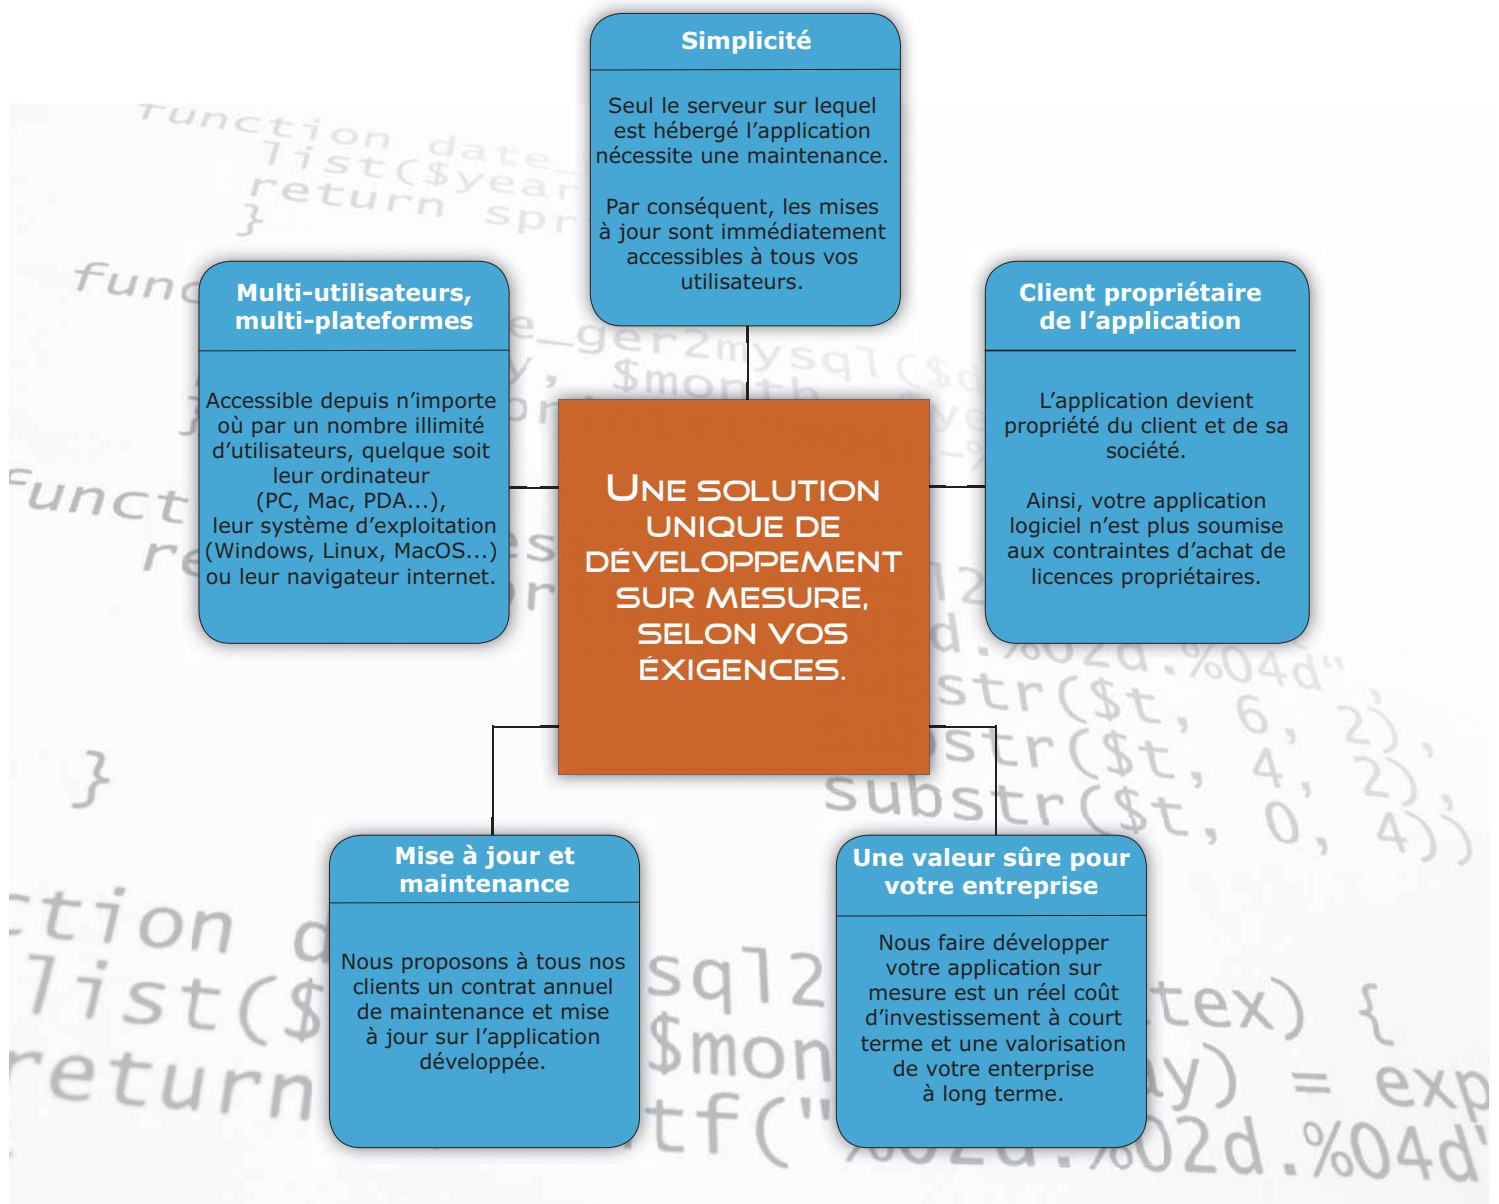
Simplicité

Seul le serveur sur lequel est hébergé l'application nécessite une maintenance.

Par conséquent, les mises à jour sont immédiatement accessibles à tous vos utilisateurs.

Multi-utilisateurs, multi-plateformes

Accessible depuis n'importe où par un nombre illimité d'utilisateurs, quelque soit leur ordinateur (PC, Mac, PDA...), leur système d'exploitation (Windows, Linux, MacOS...) ou leur navigateur internet.

Client propriétaire de l'application

L'application devient propriété du client et de sa société.

Ainsi, votre application logiciel n'est plus soumise aux contraintes d'achat de licences propriétaires.

Une solution unique de développement sur mesure, selon vos éxigences.

Mise à jour et maintenance

Nous proposons à tous nos clients un contrat annuel de maintenance et mise à jour sur l'application développée.

Une valeur sûre pour votre entreprise

Nous faire développer votre application sur mesure est un réel coût d'investissement à court terme et une valorisation de votre enterprise à long terme.